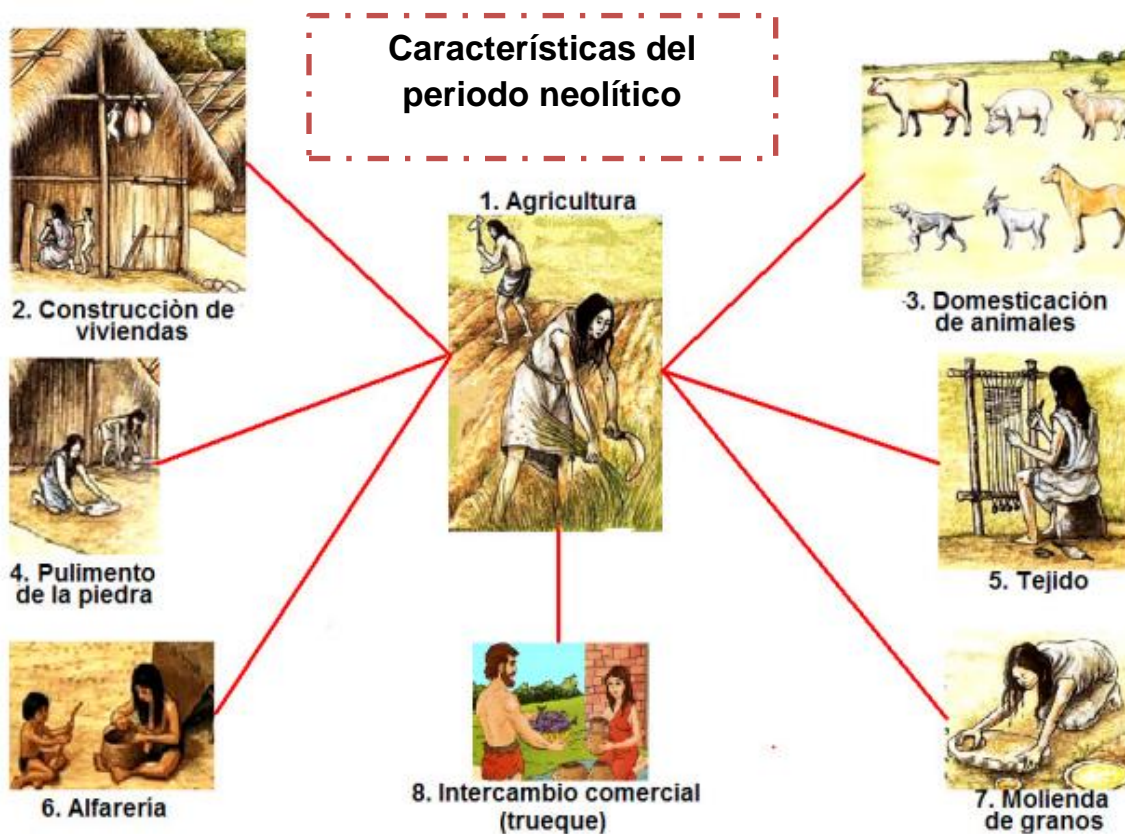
Características del periodo neolítico

1. Agricultura

2. Construcciòn de viviendas

3. Domesticación de animales

4. Pulimento de la piedra

5. Tejido

6. Alfarería

7. Molienda de granos

8. Intercambio comercial (trueque)